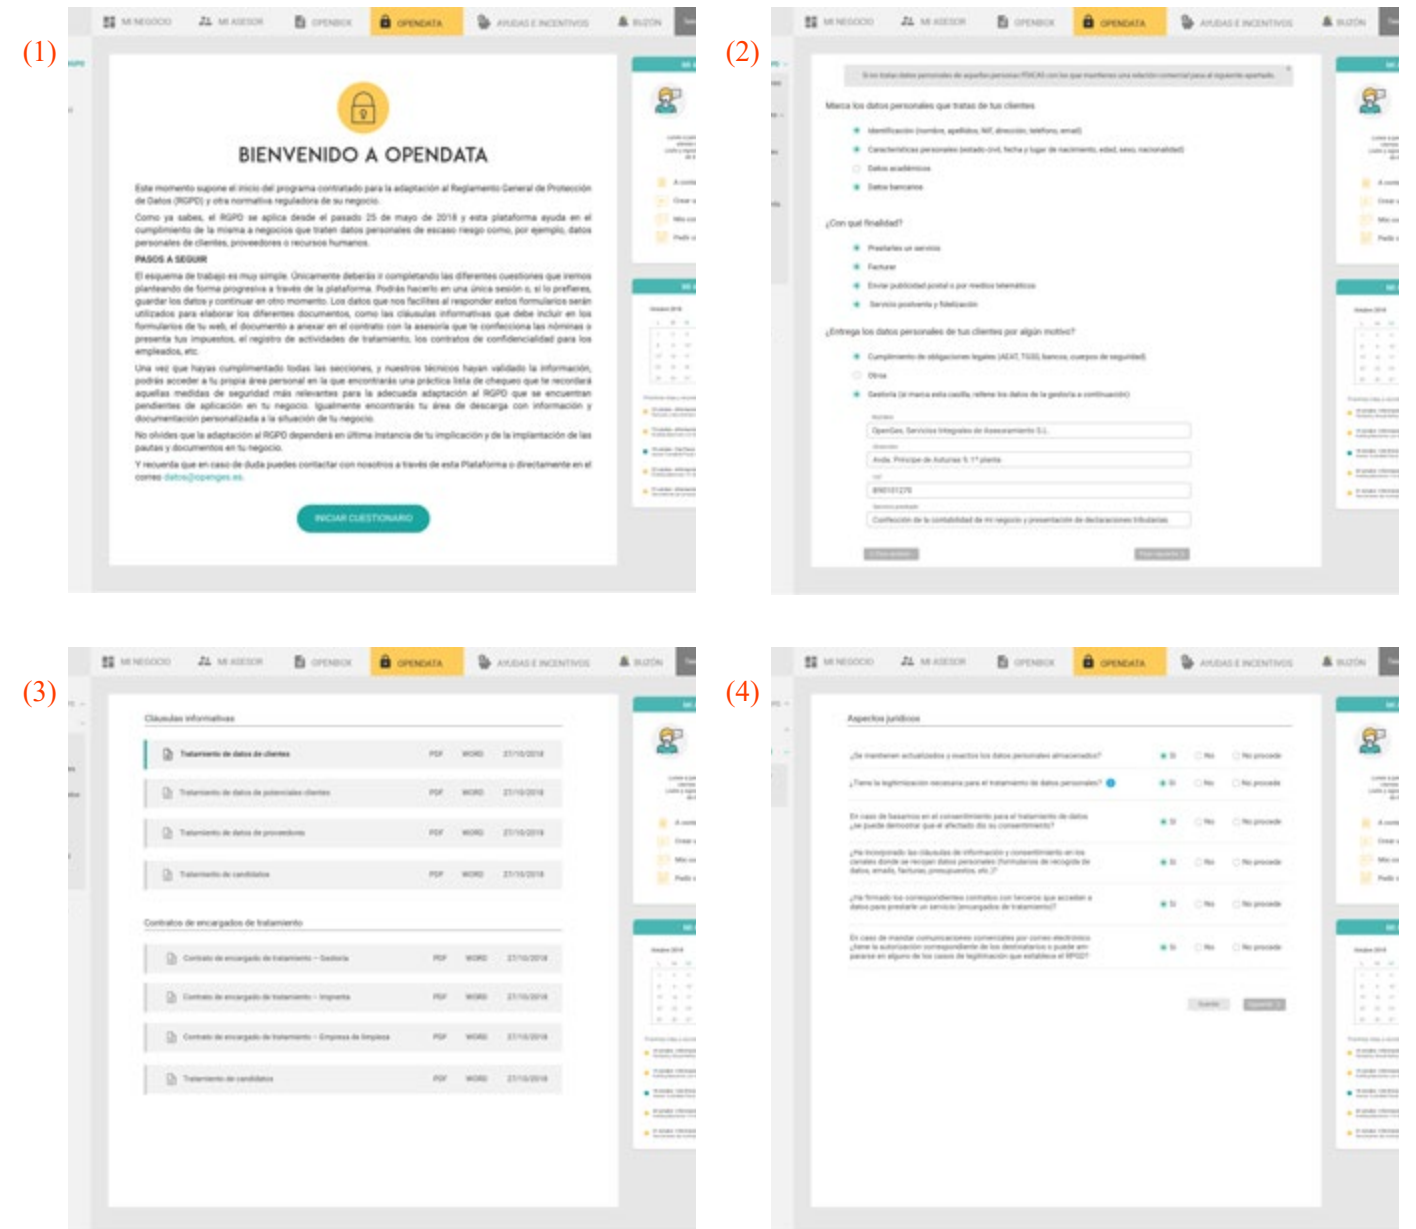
(1)

MI NEGOCIO MI ASESOR OPENBOX OPENDATA AYUDAS E INCENTIVOS BUZÓN

BIENVENIDO A OPENDATA

Este momento supone el inicio del programa contratado para la adaptación al Reglamento General de Protección de Datos (RGPD) y otra normativa reguladora de su negocio.

Como ya sabes, el RGPD se aplica desde el pasado 25 de mayo de 2018 y esta plataforma ayuda en el cumplimiento de la misma a negocios que traten datos personales de escaso riesgo como, por ejemplo, datos personales de clientes, proveedores o recursos humanos.

PASOS A SEGUIR

El esquema de trabajo es muy simple. Únicamente deberás ir completando las diferentes cuestiones que iremos planteando de forma progresiva a través de la plataforma. Podrás hacerlo en una única sesión o, si lo prefieres, guardar los datos y continuar en otro momento. Los datos que nos facilites al responder estos formularios serán utilizados para elaborar los diferentes documentos, como las cláusulas informativas para clientes, los formularios de tu web, el documento a anexar en el contrato con la asesoría que te confecciona las nóminas o presenta tus impuestos, el registro de actividades de tratamiento, los contratos de confidencialidad para los empleados, etc.

Una vez que hayas cumplimentado todas las secciones, y nuestros técnicos hayan validado la información, podrás acceder a tu propia área personal en la que encontrarás una práctica lista de chequeo que te recordará aquellas medidas de seguridad más relevantes para la adecuada adaptación al RGPD que se encuentran pendientes de aplicación en tu negocio. Igualmente encontrarás tu área de descarga con información y documentación personalizada a la situación de tu negocio.

No olvides que la adaptación al RGPD dependerá en última instancia de tu implicación y de la implantación de las pautas y documentos en tu negocio.

Y recuerda que en caso de duda puedes contactar con nosotros a través de esta Plataforma o directamente en el correo datos@openges.es.

INICIAR CUESTIONARIO

(2)

MI NEGOCIO MI ASESOR OPENBOX OPENDATA AYUDAS E INCENTIVOS BUZÓN

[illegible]

Marca los datos personales que tratas de tus clientes
Identificación (nombre, apellidos, NIF, dirección, teléfono, email)
Características personales (estado civil, fecha y lugar de nacimiento, edad, sexo, nacionalidad)
Datos académicos
Datos bancarios

¿Con qué finalidad?
Prestarles un servicio
Facturar
Enviar publicidad postal o por medios telemáticos
Servicio postventa y fidelización

¿Entrega los datos personales de tus clientes por algún motivo?
Cumplimiento de obligaciones legales (AEAT, TGSS, bancos, cuerpos de seguridad)
Otros
Gestoría (si marca esta casilla, rellene los datos de la gestoría a continuación)

OpenGes, Servicios Integrales de Asesoramiento S.L.
Avda. Príncipe de Asturias 5 1º planta
B90101270
Confección de la contabilidad de mi negocio y presentación de declaraciones tributarias

(3)

MI NEGOCIO MI ASESOR OPENBOX OPENDATA AYUDAS E INCENTIVOS BUZÓN

Cláusulas informativas

| Tratamiento de datos de clientes | PDF | WORD | 27/10/2018 |
|---|---|---|---|
| Tratamiento de datos de potenciales clientes | PDF | WORD | 27/10/2018 |
| Tratamiento de datos de proveedores | PDF | WORD | 27/10/2018 |
| Tratamiento de candidatos | PDF | WORD | 27/10/2018 |

Contratos de encargados de tratamiento

| Contrato de encargado de tratamiento – Gestoría | PDF | WORD | 27/10/2018 |
|---|---|---|---|
| Contrato de encargado de tratamiento – Imprenta | PDF | WORD | 27/10/2018 |
| Contrato de encargado de tratamiento – Empresa de limpieza | PDF | WORD | 27/10/2018 |
| Tratamiento de candidatos | PDF | WORD | 27/10/2018 |

(4)

MI NEGOCIO MI ASESOR OPENBOX OPENDATA AYUDAS E INCENTIVOS BUZÓN

Aspectos jurídicos

¿Se mantienen actualizados y exactos los datos personales almacenados? Sí No No procede
¿Tiene la legitimación necesaria para el tratamiento de datos personales? Sí No No procede
En caso de basarnos en el consentimiento para el tratamiento de datos ¿se puede demostrar que el afectado dio su consentimiento? Sí No No procede
¿Ha incorporado las cláusulas de información y consentimiento en los canales donde se recogen datos personales (formularios de recogida de datos, emails, facturas, presupuestos, etc.)? Sí No No procede
¿Ha firmado los correspondientes contratos con terceros que acceden a datos para prestarle un servicio (encargados de tratamiento)? Sí No No procede
En caso de mandar comunicaciones comerciales por correo electrónico ¿tiene la autorización correspondiente de los destinatarios o puede ampararse en alguno de los casos de legitimación que establece el RPGD? Sí No No procede

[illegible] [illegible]